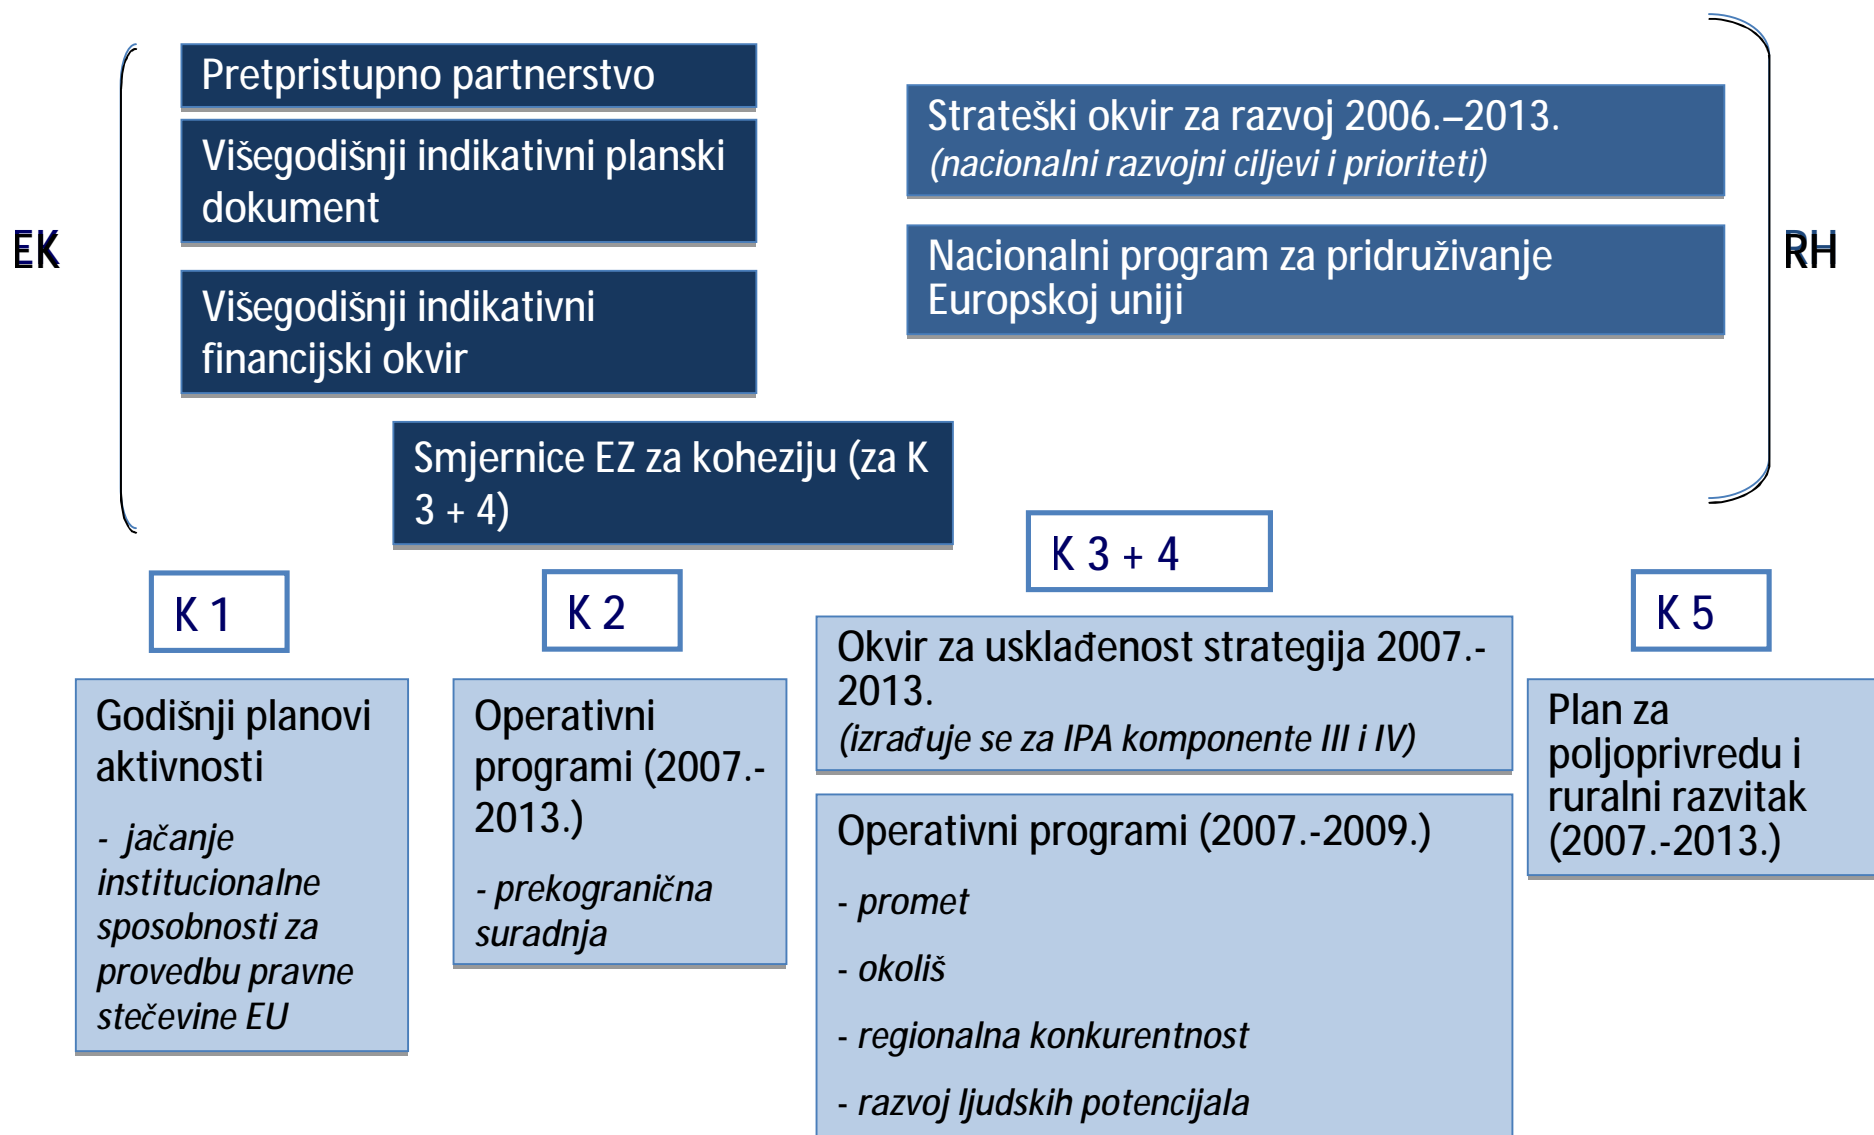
EK

Pretpristupno partnerstvo

Višegodišnji indikativni planski dokument

Višegodišnji indikativni financijski okvir

Strateški okvir za razvoj 2006.–2013.
(nacionalni razvojni ciljevi i prioriteti)

Nacionalni program za pridruživanje Europskoj uniji

RH

Smjernice EZ za koheziju (za K 3 + 4)

K 3 + 4

K 1

K 2

K 5

Godišnji planovi aktivnosti

- jačanje institucionalne sposobnosti za provedbu pravne stečevine EU

Operativni programi (2007.-2013.)

- prekogranična suradnja

Okvir za usklađenost strategija 2007.-2013.
(izrađuje se za IPA komponente III i IV)

Operativni programi (2007.-2009.)

- promet

- okoliš

- regionalna konkurentnost

- razvoj ljudskih potencijala

Plan za poljoprivredu i ruralni razvitak (2007.-2013.)